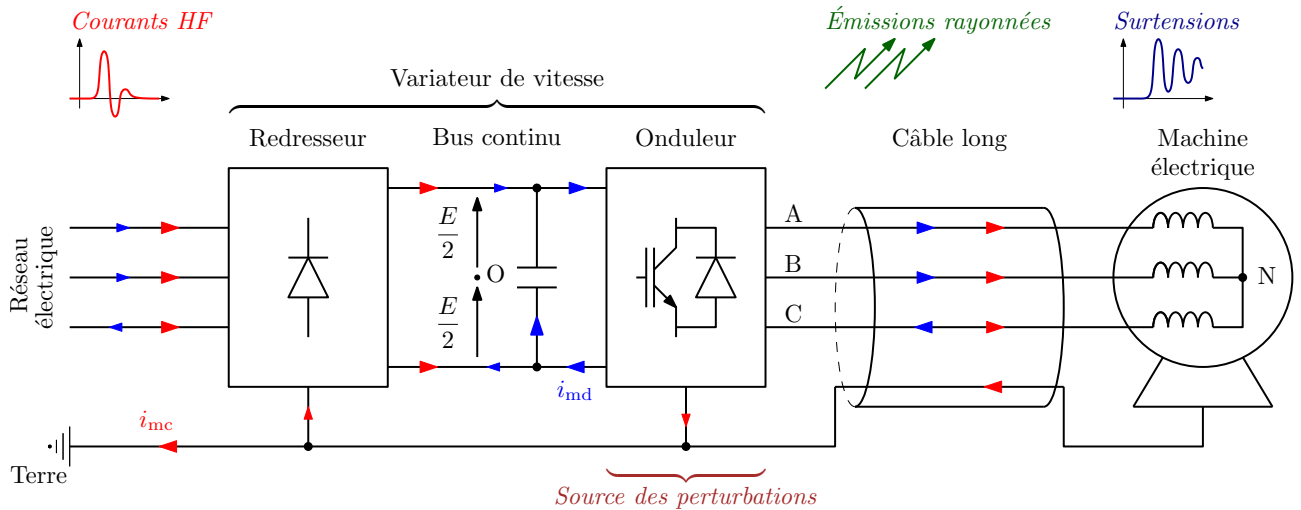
Courants HF

Émissions rayonnées

Surtensions

Variateur de vitesse

Redresseur

Bus continu

Onduleur

Câble long

Machine électrique

Réseau électrique

$\frac{E}{2}$

O

$\frac{E}{2}$

A

B

C

N

$i_{\mathrm{md}}$

$i_{\mathrm{mc}}$

Terre

Source des perturbations